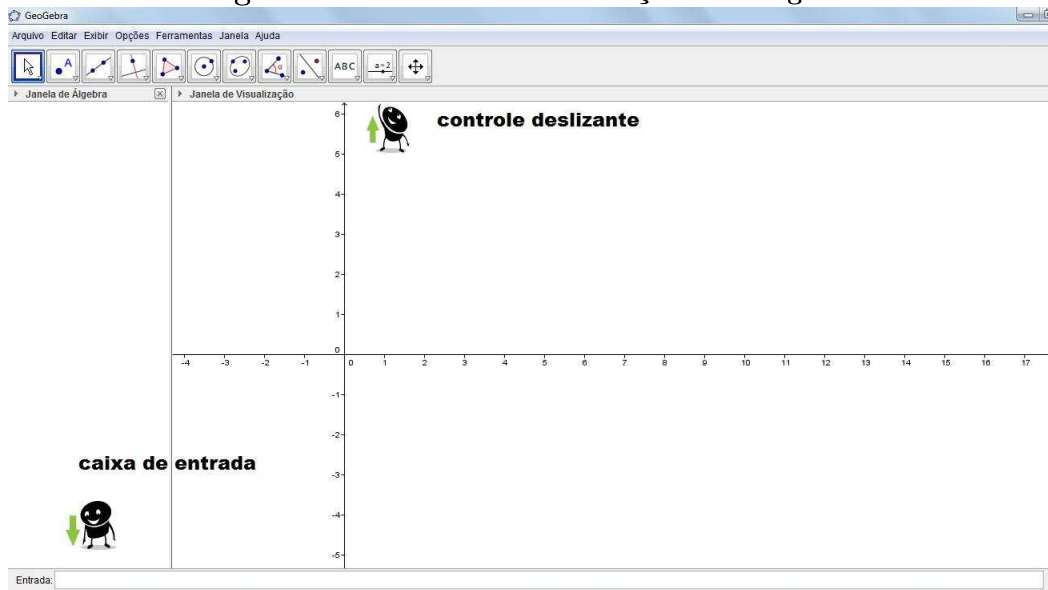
GeoGebra

Arquivo Editar Exibir Opções Ferramentas Janela Ajuda

ABC

a=2

Janela de Álgebra

Janela de Visualização

controle deslizante

6
5
4
3
2
1
0
-1
-2
-3
-4
-5

-4 -3 -2 -1 0 1 2 3 4 5 6 7 8 9 10 11 12 13 14 15 16 17

caixa de entrada

Entrada: